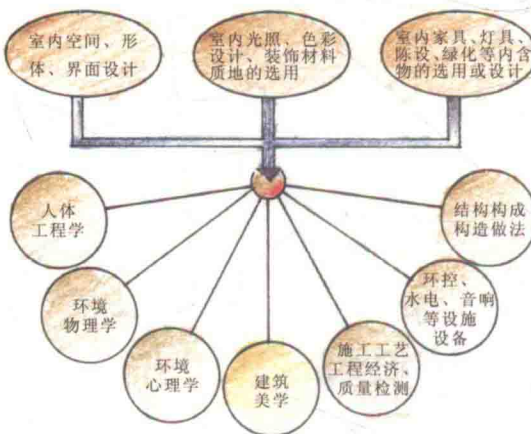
室内空间、形体、界面设计

室内光照、色彩设计、装饰材料质地的选用

室内家具、灯具、陈设、绿化等内含物的选用或设计

人体工程学

结构构成构造做法

环境物理学

环控、水电、音响等设施设备

环境心理学

建筑美学

施工工艺工程经济、质量检测